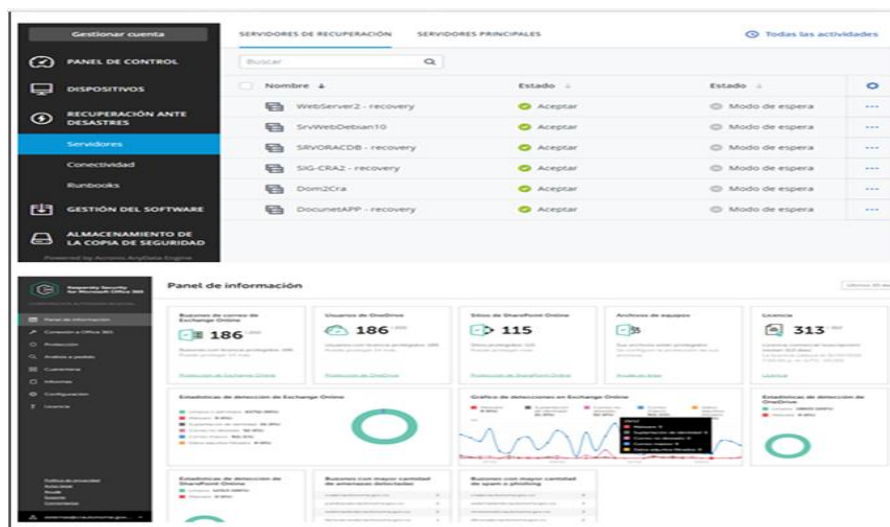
Gestionar cuenta

PANEL DE CONTROL

DISPOSITIVOS

RECUPERACIÓN ANTE DESASTRES

Servidores

Conectividad

Runbooks

GESTIÓN DEL SOFTWARE

ALMACENAMIENTO DE LA COPIA DE SEGURIDAD

Powered by Acronis AnyData Engine

SERVIDORES DE RECUPERACIÓN

SERVIDORES PRINCIPALES

Todas las actividades

Buscar

| Nombre | Estado | Estado | |
|---|---|---|---|
| WebServer2 - recovery | Aceptar | Modo de espera | ··· |
| SrvWebDebian10 | Aceptar | Modo de espera | ··· |
| SRVORACDB - recovery | Aceptar | Modo de espera | ··· |
| SIG-CRA2 - recovery | Aceptar | Modo de espera | ··· |
| Dom2Cra | Aceptar | Modo de espera | ··· |
| DocunetAPP - recovery | Aceptar | Modo de espera | ··· |

Kaspersky Security for Microsoft Office 365

Panel de información

Conexión a Office 365

Protección

Análisis a pedido

Cuarentena

Informes

Configuración

Licencia

Panel de información

Últimos 30 días

Buzones de correo de Exchange Online

186

Protección de Exchange Online

Usuarios de OneDrive

186

Protección de OneDrive

Sitios de SharePoint Online

115

Protección de SharePoint Online

Archivos de equipos

35

Licencia

313

Licencia

Estadísticas de detecciones de Exchange Online

Gráfico de detecciones en Exchange Online

Estadísticas de detección de OneDrive

Estadísticas de detección de SharePoint Online

Buzones con mayor cantidad de amenazas detectadas

Buzones con mayor cantidad de spam o phishing